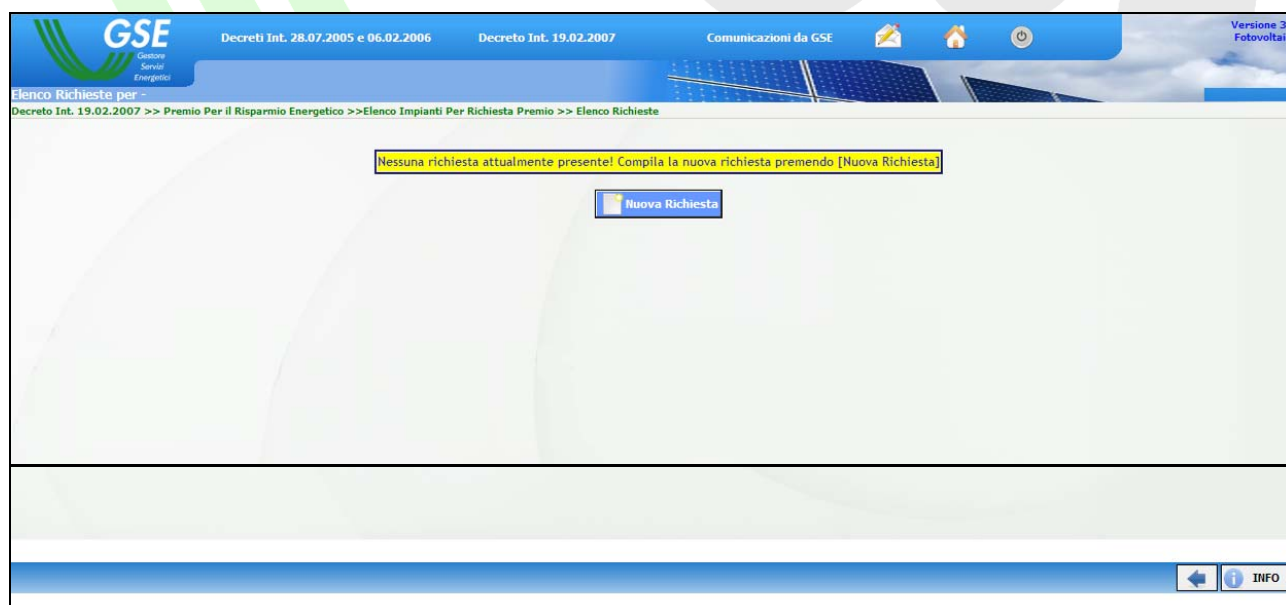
GSE
Gestore Servizi Energetici

Decreti Int. 28.07.2005 e 06.02.2006   Decreto Int. 19.02.2007   Comunicazioni da GSE

Versione 3
Fotovoltai

Elenco Richieste per -
Decreto Int. 19.02.2007 >> Premio Per il Risparmio Energetico >>Elenco Impianti Per Richiesta Premio >> Elenco Richieste

Nessuna richiesta attualmente presente! Compila la nuova richiesta premendo [Nuova Richiesta]

Nuova Richiesta

INFO